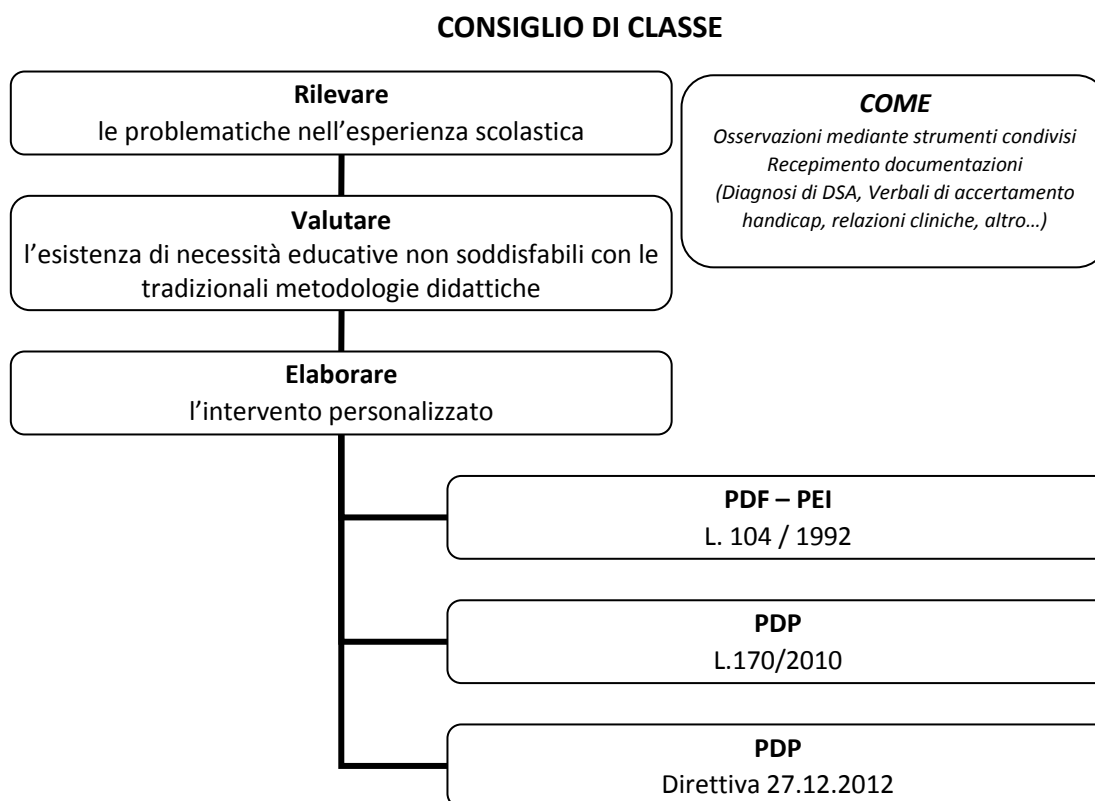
CONSIGLIO DI CLASSE

Rilevare
le problematiche nell'esperienza scolastica

COME
Osservazioni mediante strumenti condivisi
Recepimento documentazioni
(Diagnosi di DSA, Verbali di accertamento handicap, relazioni cliniche, altro…)

Valutare
l'esistenza di necessità educative non soddisfabili con le tradizionali metodologie didattiche

Elaborare
l'intervento personalizzato

PDF – PEI
L. 104 / 1992

PDP
L.170/2010

PDP
Direttiva 27.12.2012